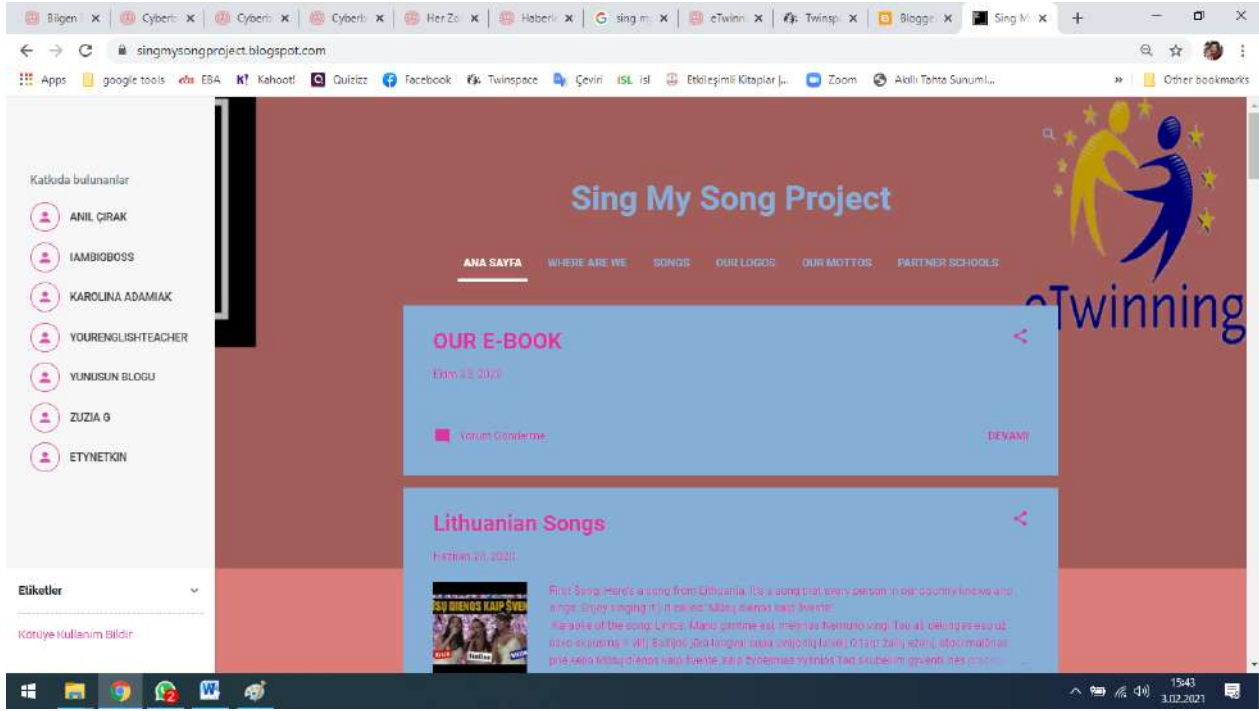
Bilgen | Cyberb | Cyberb | Cyberb | Her Zo | Haberi | sing m | eTwinn | Twinsp | Blogge | Sing M

singmysongproject.blogspot.com

Apps google tools EBA Kahoot! Quizizz Facebook Twinspace Çeviri ISL isl Etkileşimli Kitaplar |... Zoom Akıllı Tahta Sunuml... Other bookmarks

Katkıda bulunanlar

ANIL ÇIRAK
IAMBIGBOSS
KAROLINA ADAMIAK
YOURENGLISHTEACHER
YUNUSUN BLOGU
ZUZIA G
ETYNETKIN

Etiketler

Kötüye Kullanım Bildir

Sing My Song Project

ANA SAYFA WHERE ARE WE SONGS OUR LOGOS OUR MOTTOS PARTNER SCHOOLS

eTwinning

OUR E-BOOK

Ekim 23, 2020

Yorum Gönderme DEVAMI

Lithuanian Songs

Haziran 30, 2020

ŠŲ DIENOS KAIP ŠVEN

First Song: Here's a song from Lithuania. It's a song that every person in our country knows and sings. Enjoy singing it! It called "Mūsų dienos kaip šventė". Karaoke of the song: Lyrics: Mano gimtinė ežį, mėlyna Nemuno vingį. Tau aš, dėkingas esu už savo šviesumą ir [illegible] Baltijos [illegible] prie kelią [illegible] dienos kaip šventė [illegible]

15:43 3.02.2021